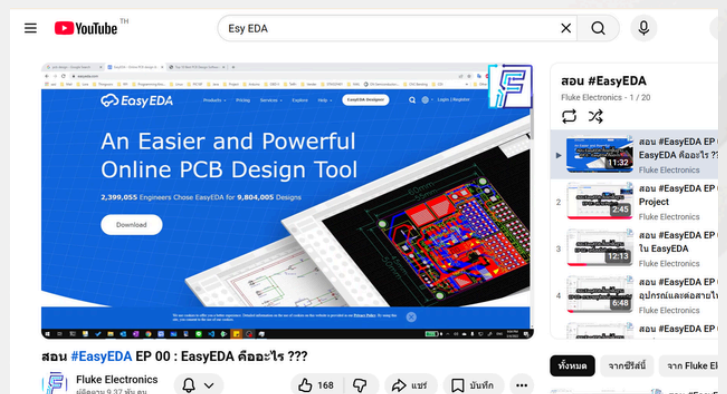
YouTube TH

Esy EDA

EasyEDA

Products Pricing Services Explore Help EasyEDA Designer

An Easier and Powerful Online PCB Design Tool

2,399,055 Engineers Chose EasyEDA for 9,804,005 Designs

Download

สอน #EasyEDA EP 00 : EasyEDA คืออะไร ???

Fluke Electronics

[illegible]

168

แชร์

บันทึก

สอน #EasyEDA

Fluke Electronics - 1 / 20

11:32
สอน #EasyEDA EP
EasyEDA คืออะไร ??
Fluke Electronics

2
2:45
สอน #EasyEDA EP
Project
Fluke Electronics

3
12:13
สอน #EasyEDA EP
ใน EasyEDA
Fluke Electronics

4
6:48
สอน #EasyEDA EP
อุปกรณ์และต่อสายไ
Fluke Electronics

สอน #EasyEDA EP

ทั้งหมด

จากซีรีส์นี้

จาก Fluke El